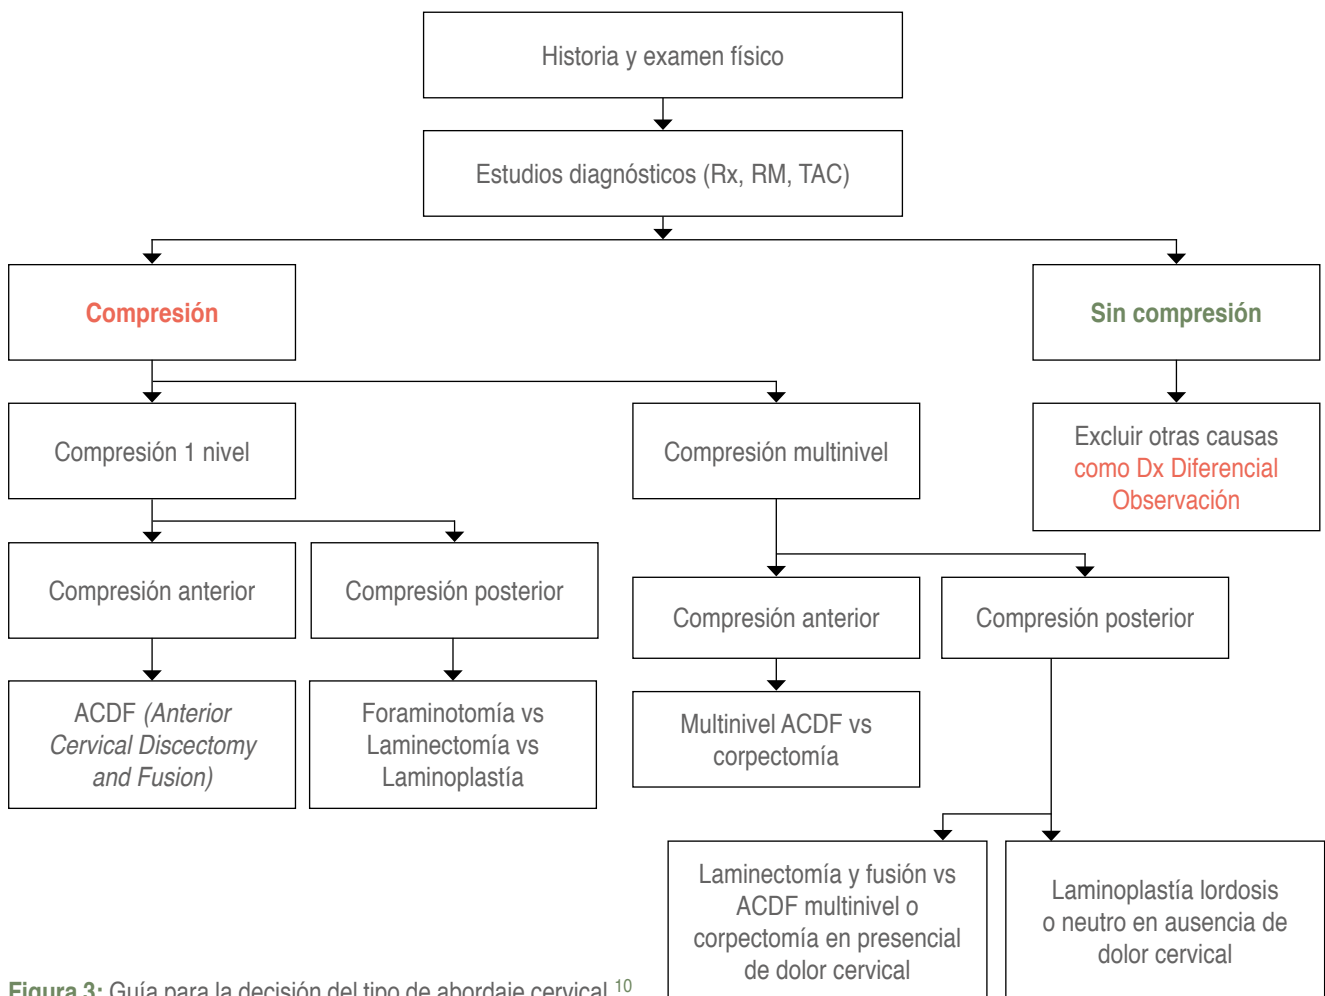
Historia y examen físico

Estudios diagnósticos (Rx, RM, TAC)

Compresión

Sin compresión

Compresión 1 nivel

Compresión multinivel

Excluir otras causas como Dx Diferencial Observación

Compresión anterior

Compresión posterior

Compresión anterior

Compresión posterior

ACDF (Anterior Cervical Discectomy and Fusion)

Foraminotomía vs Laminectomía vs Laminoplastía

Multinivel ACDF vs corpectomía

Laminectomía y fusión vs ACDF multinivel o corpectomía en presencial de dolor cervical

Laminoplastía lordosis o neutro en ausencia de dolor cervical

Figura 3: Guía para la decisión del tipo de abordaje cervical $^{10}$